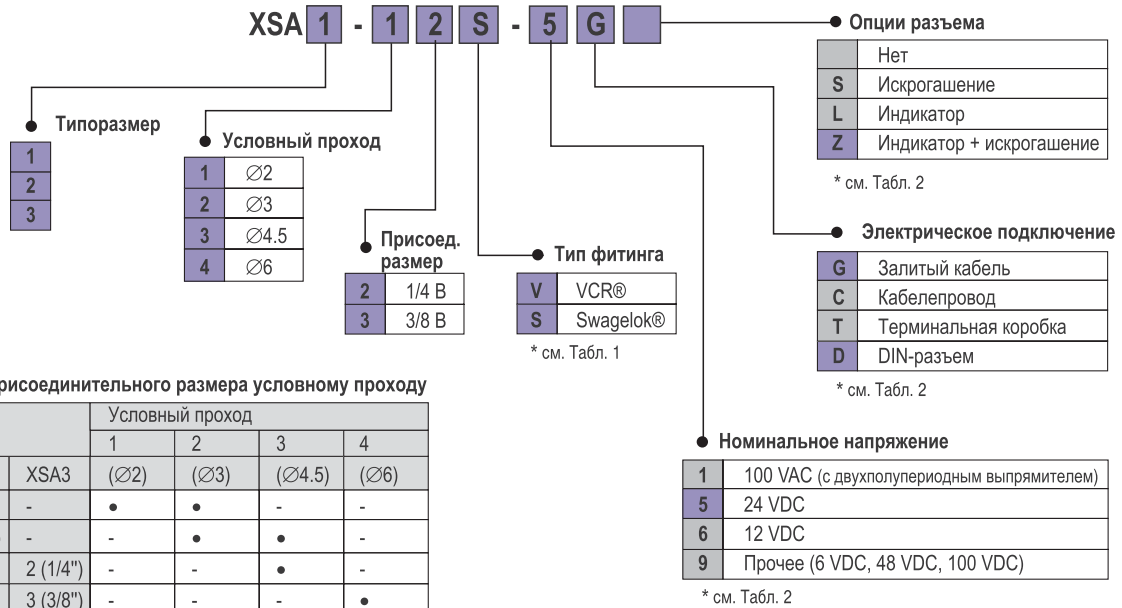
XSA 1 - 1 2 S - 5 G

Опции разъема

| | Нет |
|---|---|
| S | Искрогашение |
| L | Индикатор |
| Z | Индикатор + искрогашение |

* см. Табл. 2

Типоразмер

| 1 |
|---|
| 2 |
| 3 |

Условный проход

| 1 | ∅2 |
|---|---|
| 2 | ∅3 |
| 3 | ∅4.5 |
| 4 | ∅6 |

Присоед. размер

| 2 | 1/4 B |
|---|---|
| 3 | 3/8 B |

Тип фитинга

| V | VCR® |
|---|---|
| S | Swagelok® |

* см. Табл. 1

Электрическое подключение

| G | Залитый кабель |
|---|---|
| C | Кабелепровод |
| T | Терминальная коробка |
| D | DIN-разъем |

* см. Табл. 2

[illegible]рисоединительного размера условному проходу

| | | Условный проход | | | |
|---|---|---|---|---|---|
| | | 1 | 2 | 3 | 4 |
| | XSA3 | (∅2) | (∅3) | (∅4.5) | (∅6) |
| | - | • | • | - | - |
| | - | - | • | • | - |
| | 2 (1/4") | - | - | • | - |
| | 3 (3/8") | - | - | - | • |

Номинальное напряжение

| 1 | 100 VAC (с двухполупериодным выпрямителем) |
|---|---|
| 5 | 24 VDC |
| 6 | 12 VDC |
| 9 | Прочее (6 VDC, 48 VDC, 100 VDC) |

* см. Табл. 2